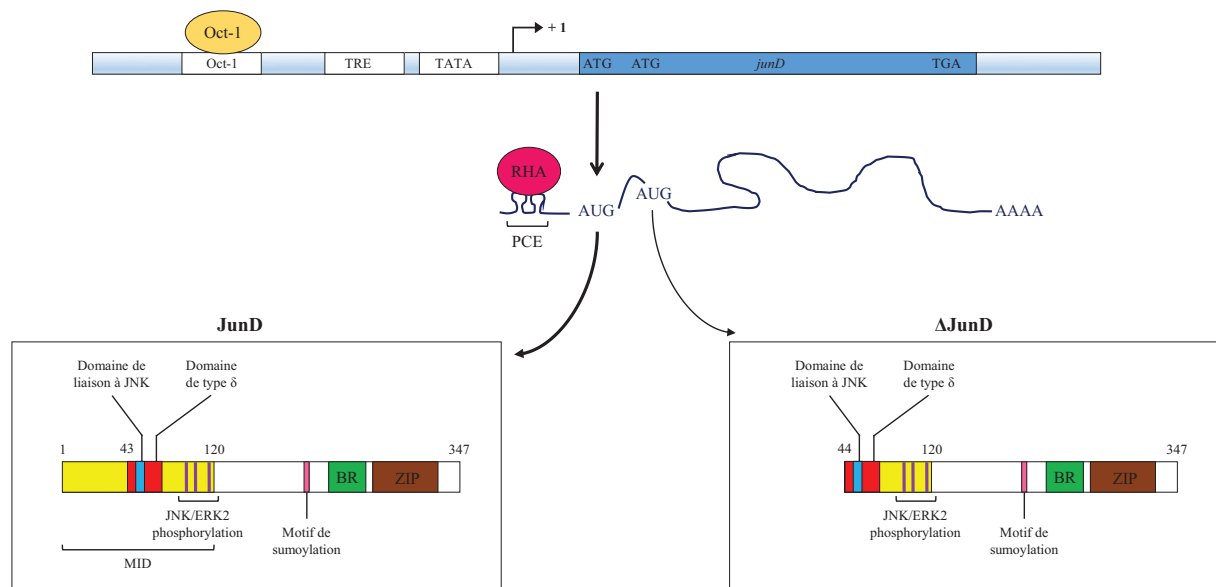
Oct-1

+ 1

Oct-1 TRE TATA ATG ATG *junD* TGA

RHA

PCE

AUG AUG AAAA

**JunD**

Domaine de liaison à JNK

Domaine de type δ

1 43 120 347

BR ZIP

JNK/ERK2 phosphorylation

Motif de sumoylation

MID

**ΔJunD**

Domaine de liaison à JNK

Domaine de type δ

44 120 347

BR ZIP

JNK/ERK2 phosphorylation

Motif de sumoylation